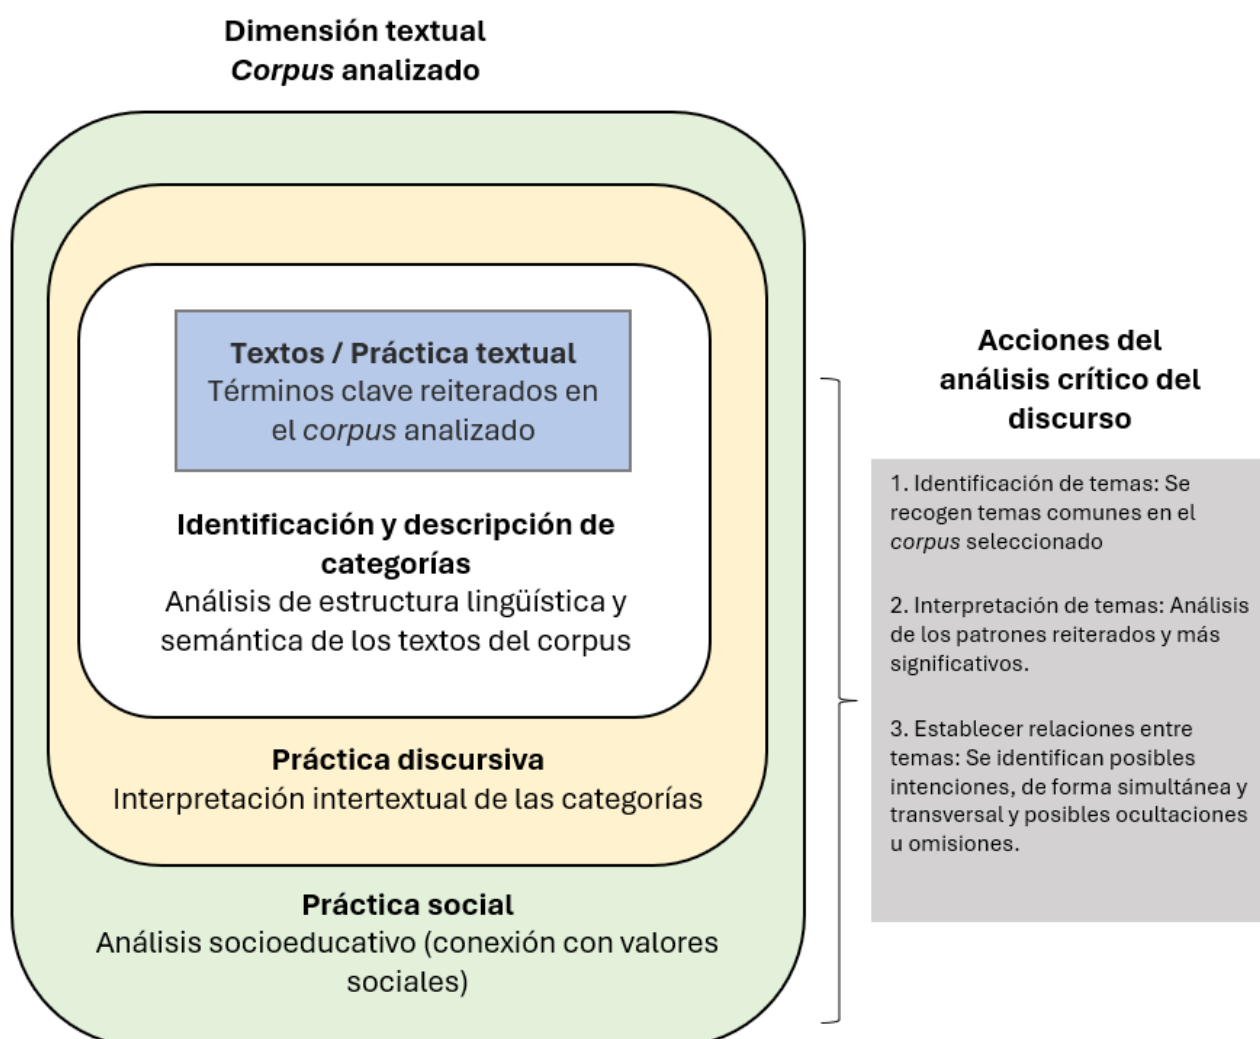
Dimensión textual
*Corpus* analizado

**Textos / Práctica textual**
Términos clave reiterados en el *corpus* analizado

**Identificación y descripción de categorías**
Análisis de estructura lingüística y semántica de los textos del corpus

**Práctica discursiva**
Interpretación intertextual de las categorías

**Práctica social**
Análisis socioeducativo (conexión con valores sociales)

**Acciones del análisis crítico del discurso**

1. Identificación de temas: Se recogen temas comunes en el *corpus* seleccionado

2. Interpretación de temas: Análisis de los patrones reiterados y más significativos.

3. Establecer relaciones entre temas: Se identifican posibles intenciones, de forma simultánea y transversal y posibles ocultaciones u omisiones.